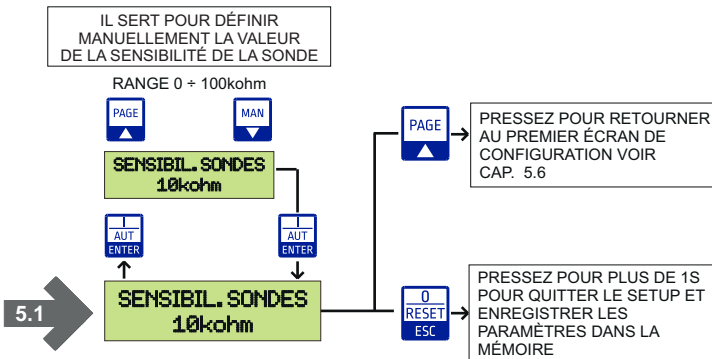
IL SERT POUR DÉFINIR MANUELLEMENT LA VALEUR DE LA SENSIBILITÉ DE LA SONDE

RANGE 0 ÷ 100kohm

PAGE

MAN

SENSIBIL. SONDES
10kohm

I
AUT
ENTER

I
AUT
ENTER

5.1

SENSIBIL. SONDES
10kohm

PAGE

PRESSEZ POUR RETOURNER AU PREMIER ÉCRAN DE CONFIGURATION VOIR CAP. 5.6

0
RESET
ESC

PRESSEZ POUR PLUS DE 1S POUR QUITTER LE SETUP ET ENREGISTRER LES PARAMÈTRES DANS LA MÉMOIRE